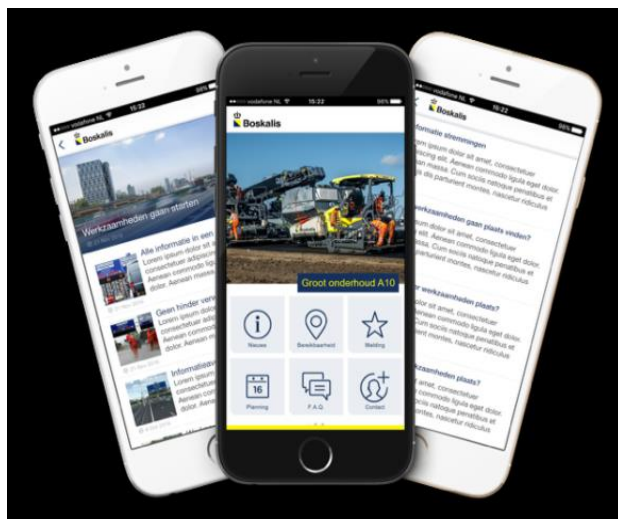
vodafone NL 15:22 98%
Boskalis
Werkzaamheden gaan starten
Alle informatie in een
Lorem ipsum dolor sit
consectetuer adipiscing
Aenean commodo ligula
Aenean massa.
Geen hinder verw
Lorem ipsum dolor
consectetuer adip
Aenean commodo
dolor. Aenean mas
Informatieav
Lorem ipsum
consectetuer
Aenean comm
dolor. Aenean

vodafone NL 15:22 98%
Boskalis
Groot onderhoud A10
Nieuws
Bereikbaarheid
Melding
16
Planning
F.A.Q.
Contact

15:22 98%
Boskalis
Informatie stremmingen
Lorem ipsum dolor sit amet, consectetuer adipiscing elit. Aenean commodo ligula eget dolor. Aenean massa. Cum sociis natoque penatibus et magnis dis parturient montes, nascetur ridiculus
Werkzaamheden gaan plaats vinden?
Lorem dolor sit amet, consectetuer elit. Aenean commodo ligula eget dolor massa. Cum sociis natoque penatibus et parturient montes, nascetur ridiculus
werkzaamheden plaats?
dolor sit amet, consectetuer Aenean commodo ligula eget dolor Cum sociis natoque penatibus et montes, nascetur ridiculus
zaamheden plaats?
sit amet, consectetuer commodo ligula eget dolor sociis natoque penatibus et montes, nascetur ridiculus